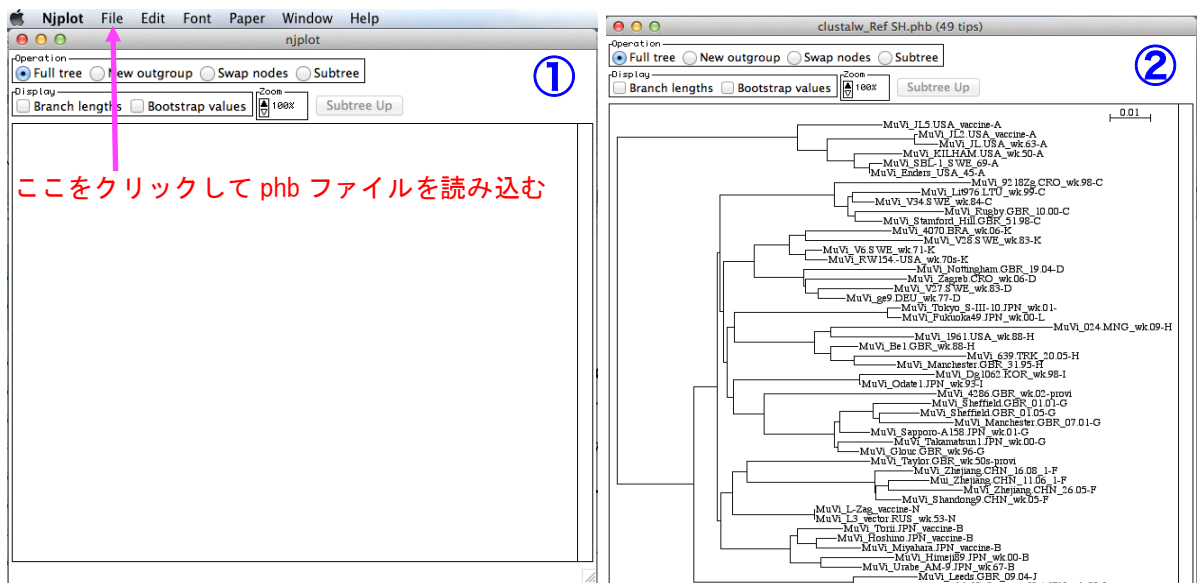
Njplot File Edit Font Paper Window Help

njplot

Operation
Full tree New outgroup Swap nodes Subtree

Display
Branch lengths Bootstrap values

Zoom
100%

Subtree Up

①

ここをクリックして phb ファイルを読み込む

clustalw_Ref SH.phb (49 tips)

Operation
Full tree New outgroup Swap nodes Subtree

Display
Branch lengths Bootstrap values

Zoom
100%

Subtree Up

②

0.01

MuVi_JL5.USA_vaccine-A
MuVi_JL2.USA_vaccine-A
MuVi_JL.USA_wk.63-A
MuVi_KILHAM.USA_wk.50-A
MuVi_SBL-1.SWE_69-A
MuVi_Enders_USA_45-A
MuVi_9218Zg.CRO_wk.98-C
MuVi_Lit976.LTU_wk.99-C
MuVi_V34.SWE_wk.84-C
MuVi_Rugby.GBR_10.00-C
MuVi_Stamford_Hill.GBR_51.98-C
MuVi_4070.BRA_wk.06-K
MuVi_V28.SWE_wk.83-K
MuVi_V6.SWE_wk.71-K
MuVi_RW154-USA_wk.70s-K
MuVi_Nottingham.GBR_19.04-D
MuVi_Zagreb.CRO_wk.06-D
MuVi_V27.SWE_wk.83-D
MuVi_ge9.DEU_wk.77-D
MuVi_Tokyo_S-III-10.JPN_wk.01-
MuVi_Fukuoka49.JPN_wk.00-L
MuVi_024.MNG_wk.09-H
MuVi_1961.USA_wk.88-H
MuVi_Be1.GBR_wk.88-H
MuVi_639.TRK_20.05-H
MuVi_Manchester.GBR_31.95-H
MuVi_Dg1062.KOR_wk.98-I
MuVi_Odate1.JPN_wk.93-I
MuVi_4386.GBR_wk.02-provi
MuVi_Sheffield.GBR_01.01-G
MuVi_Sheffield.GBR_01.05-G
MuVi_Manchester.GBR_07.01-G
MuVi_Sapporo-A158.JPN_wk.01-G
MuVi_Takamatsun1.JPN_wk.00-G
MuVi_Glouc.GBR_wk.96-G
MuVi_Taylor.GBR_wk.50s-provi
MuVi_Zhejiang.CHN_16.08_1-F
Mui_Zhejiang.CHN_11.06_1-F
MuVi_Zhejiang.CHN_26.05-F
MuVi_Shandong9.CHN_wk.05-F
MuVi_L-Zag_vaccine-N
MuVi_L3_vector.RUS_wk.53-N
MuVi_Torii.JPN_vaccine-B
MuVi_Hoshino.JPN_vaccine-B
MuVi_Miyahara.JPN_vaccine-B
MuVi_Himeji89.JPN_wk.00-B
MuVi_Urabe_AM-9.JPN_wk.67-B
MuVi_Leeds.GBR_09.04-J